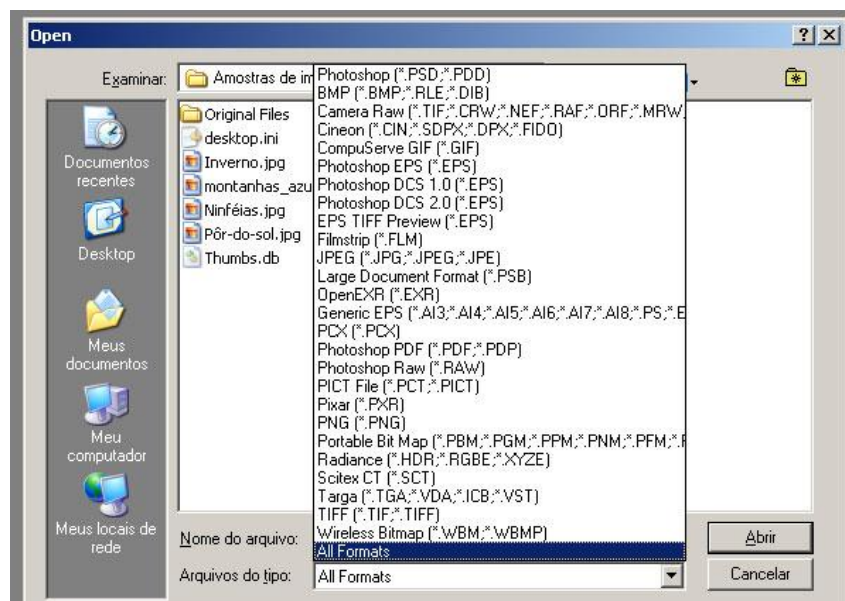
Open

?

X

Examinar:

Amostras de im

Original Files
desktop.ini
Inverno.jpg
montanhas_azu
Ninféias.jpg
Pôr-do-sol.jpg
Thumbs.db

Photoshop (*.PSD;*.PDD)
BMP (*.BMP;*.RLE;*.DIB)
Camera Raw (*.TIF;*.CRW;*.NEF;*.RAF;*.ORF;*.MRW
Cineon (*.CIN;*.SDPX;*.DPX;*.FIDO)
CompuServe GIF (*.GIF)
Photoshop EPS (*.EPS)
Photoshop DCS 1.0 (*.EPS)
Photoshop DCS 2.0 (*.EPS)
EPS TIFF Preview (*.EPS)
Filmstrip (*.FLM)
JPEG (*.JPG;*.JPEG;*.JPE)
Large Document Format (*.PSB)
OpenEXR (*.EXR)
Generic EPS (*.AI3;*.AI4;*.AI5;*.AI6;*.AI7;*.AI8;*.PS;*.E
PCX (*.PCX)
Photoshop PDF (*.PDF;*.PDP)
Photoshop Raw (*.RAW)
PICT File (*.PCT;*.PICT)
Pixar (*.PXR)
PNG (*.PNG)
Portable Bit Map (*.PBM;*.PGM;*.PPM;*.PNM;*.PFM;*.
Radiance (*.HDR;*.RGBE;*.XYZE)
Scitex CT (*.SCT)
Targa (*.TGA;*.VDA;*.ICB;*.VST)
TIFF (*.TIF;*.TIFF)
Wireless Bitmap (*.WBM;*.WBMP)
All Formats

Documentos recentes

Desktop

Meus documentos

Meu computador

Meus locais de rede

Nome do arquivo:

Arquivos do tipo:

All Formats

Abrir

Cancelar